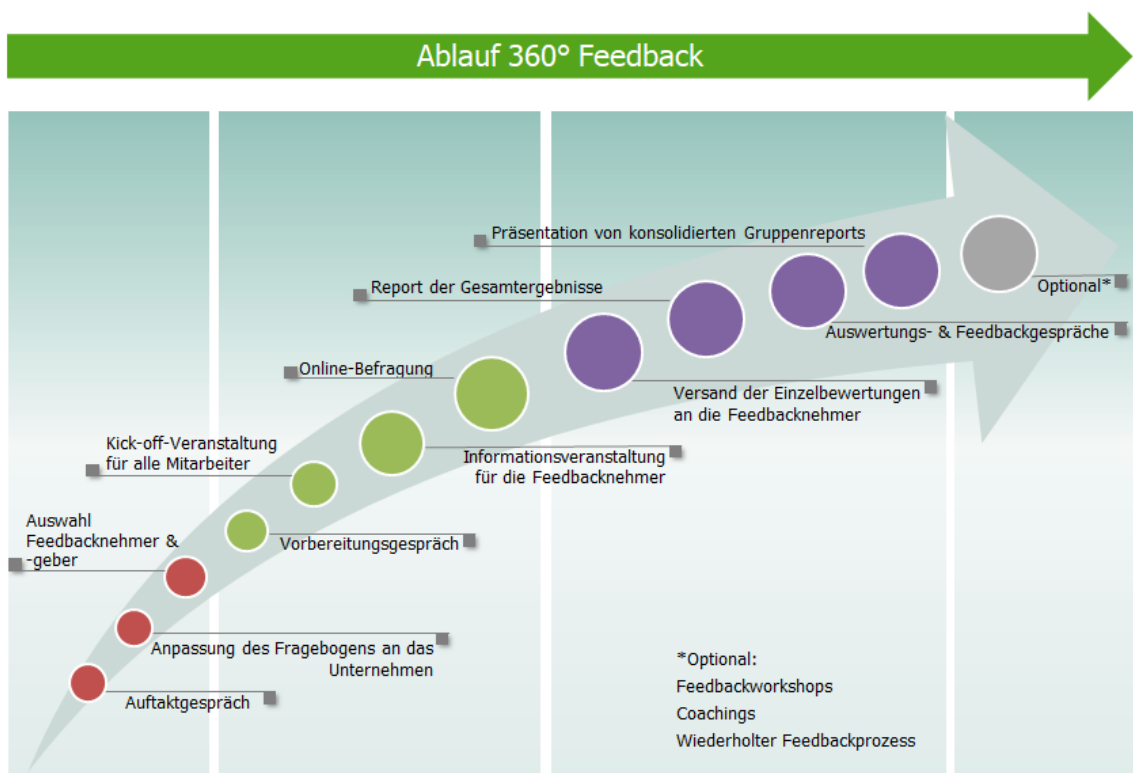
Ablauf 360° Feedback

Präsentation von konsolidierten Gruppenreports

Report der Gesamtergebnisse

Optional*

Auswertungs- & Feedbackgespräche

Online-Befragung

Versand der Einzelbewertungen an die Feedbacknehmer

Kick-off-Veranstaltung für alle Mitarbeiter

Informationsveranstaltung für die Feedbacknehmer

Auswahl Feedbacknehmer & -geber

Vorbereitungsgespräch

Anpassung des Fragebogens an das Unternehmen

Auftaktgespräch

*Optional:
Feedbackworkshops
Coachings
Wiederholter Feedbackprozess